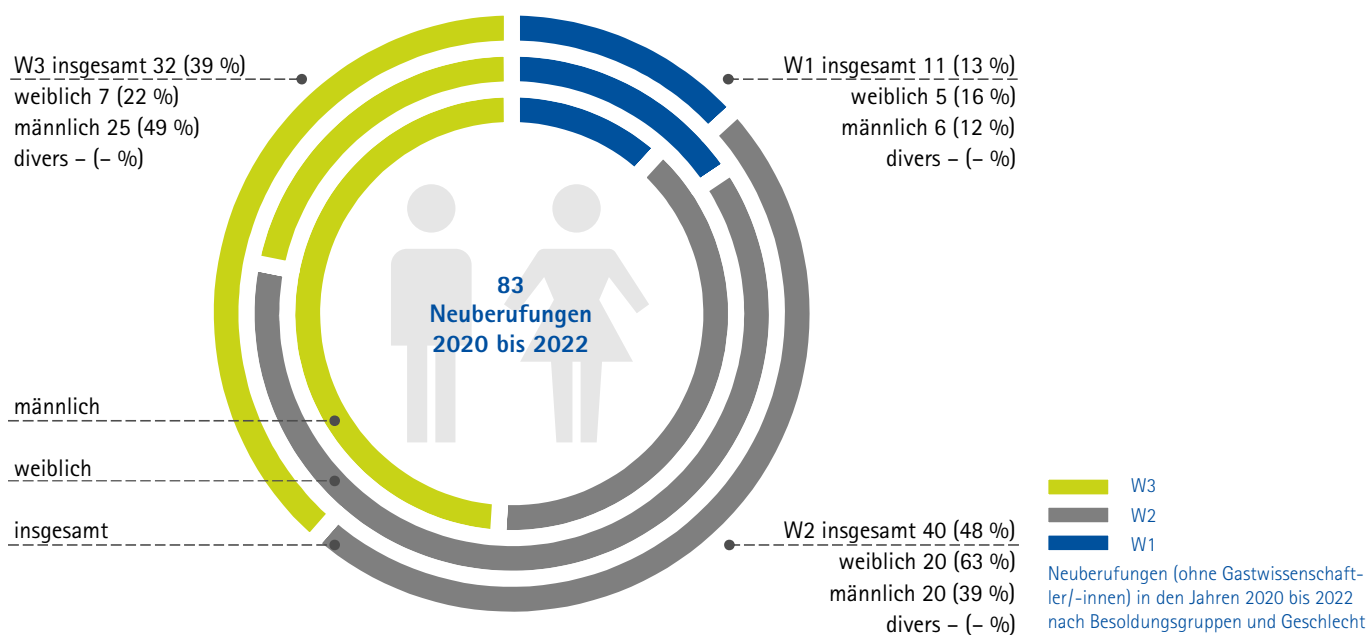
W3 insgesamt 32 (39 %)
weiblich 7 (22 %)
männlich 25 (49 %)
divers – (– %)

W1 insgesamt 11 (13 %)
weiblich 5 (16 %)
männlich 6 (12 %)
divers – (– %)

83
Neuberufungen
2020 bis 2022

männlich
weiblich
insgesamt

W2 insgesamt 40 (48 %)
weiblich 20 (63 %)
männlich 20 (39 %)
divers – (– %)

W3
W2
W1

Neuberufungen (ohne Gastwissenschaftler/-innen) in den Jahren 2020 bis 2022 nach Besoldungsgruppen und Geschlecht